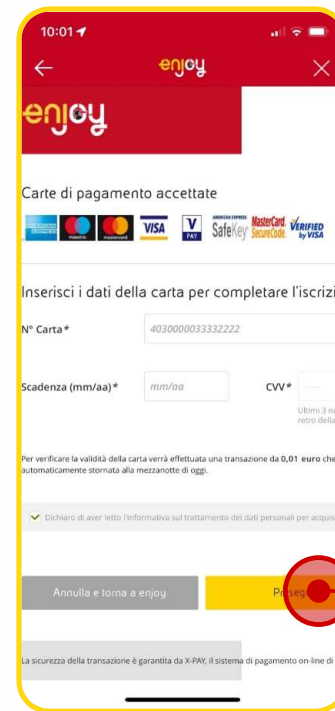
10:01

enjoy

enjoy

Carte di pagamento accettate

maestro mastercard VISA V PAY AMERICAN EXPRESS SafeKey MasterCard. SecureCode. VERIFIED by VISA

Inserisci i dati della carta per completare l'iscrizi

N° Carta* 4030000033332222

Scadenza (mm/aa)* mm/aa CVV*

Ultimi 3 n retro della

Per verificare la validità della carta verrà effettuata una transazione da 0,01 euro che automaticamente stornata alla mezzanotte di oggi.

Dichiaro di aver letto l'informativa sul trattamento dei dati personali per acquis

Annulla e torna a enjoy

Proseg

La sicurezza della transazione è garantita da X-PAY, il sistema di pagamento on-line di